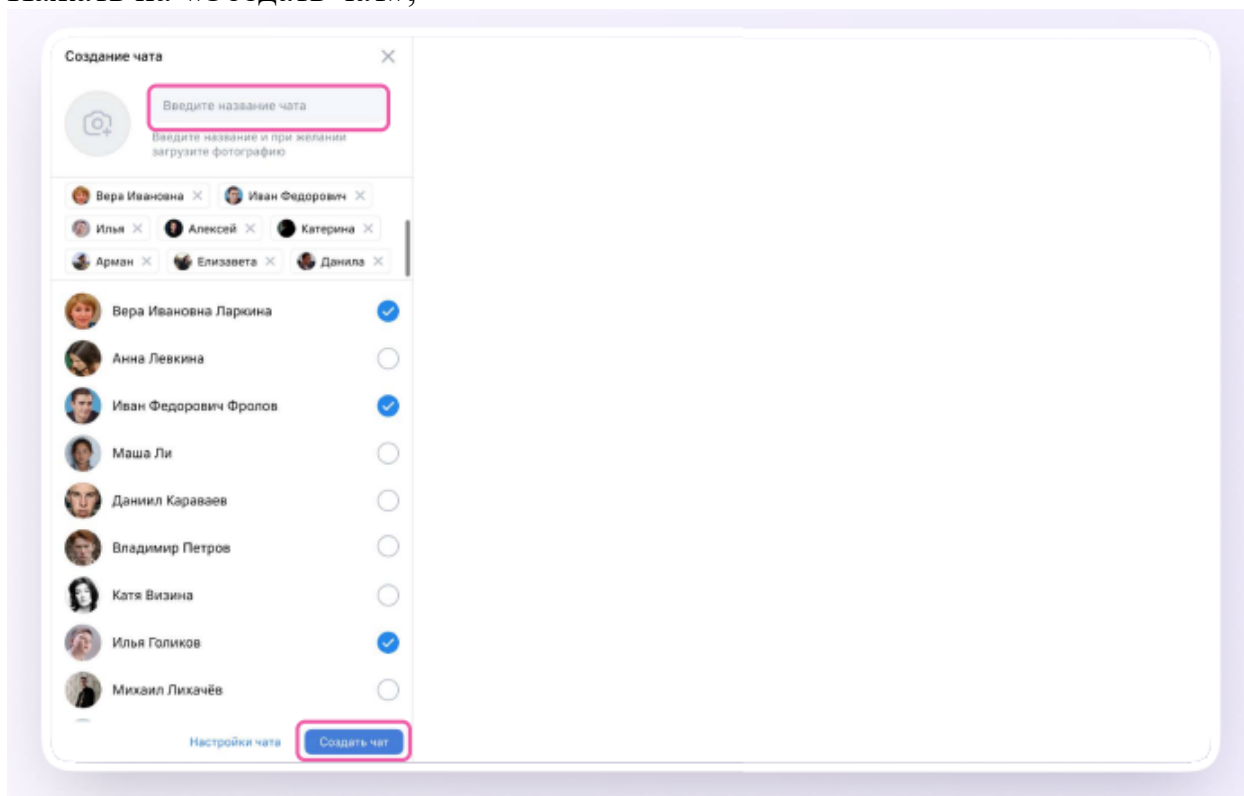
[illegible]

Создание чата

Введите название чата

Введите название и при желании загрузите фотографию

Вера Ивановна
Иван Федорович
Илья
Алексей
Катерина
Арман
Елизавета
Данила

Вера Ивановна Ларкина
Анна Левкина
Иван Федорович Фролов
Маша Ли
Даниил Караваев
Владимир Петров
Катя Визина
Илья Голиков
Михаил Лихачёв

Настройки чата
Создать чат